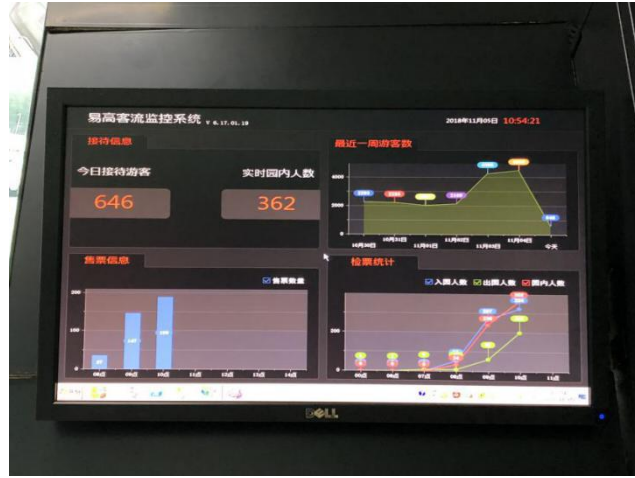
易高客流监控系统 V 6.17.01.18

2018年11月05日 10:54:21

接待信息

今日接待游客

646

实时园内人数

362

最近一周游客数

4000

2000

0

2593

2595

2549

2600

646

10月30日

10月31日

11月01日

11月02日

11月03日

11月04日

今天

售票信息

售票数量

200

100

0

37

147

185

08点

09点

10点

11点

12点

13点

14点

检票统计

入园人数

出园人数

园内人数

05点

06点

07点

08点

09点

10点

11点

DELL